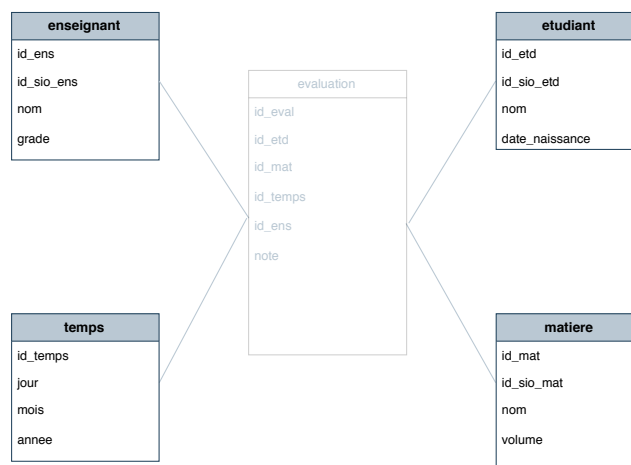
enseignant
id_ens
id_sio_ens
nom
grade

evaluation
id_eval
id_etd
id_mat
id_temps
id_ens
note

etudiant
id_etd
id_sio_etd
nom
date_naissance

temps
id_temps
jour
mois
annee

matiere
id_mat
id_sio_mat
nom
volume